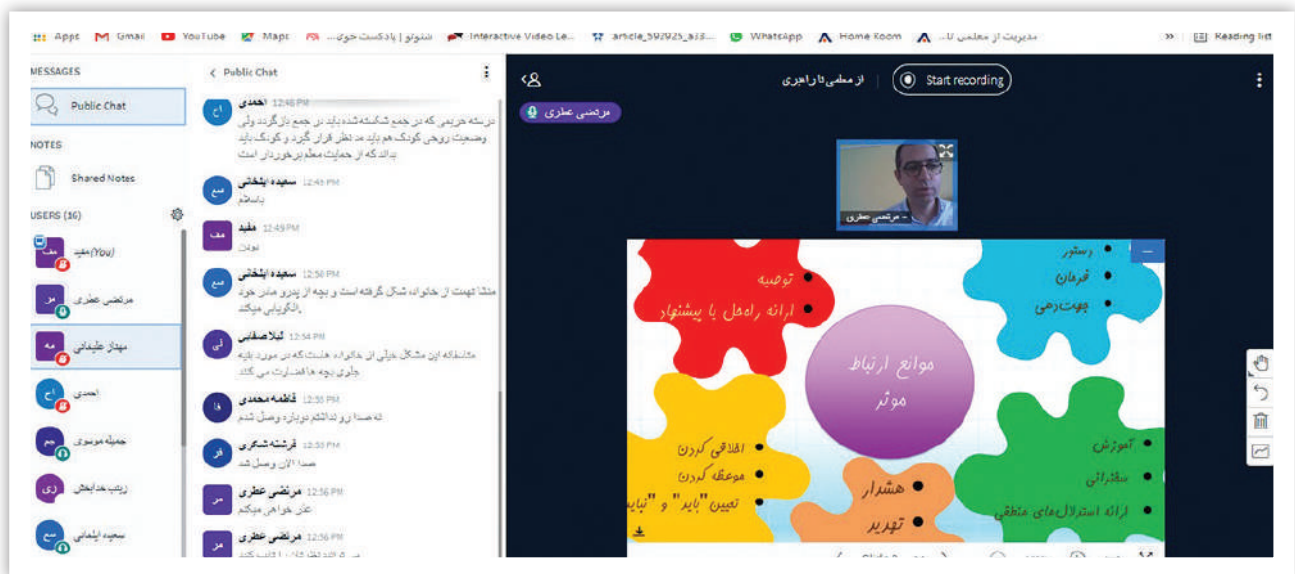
Apps Gmail YouTube Maps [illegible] شنوتو | پادکست خوی... Interactive Video Le... article_592925_a13... WhatsApp Home Room مدیریت از معلمی تا... » Reading list

MESSAGES
Public Chat
NOTES
Shared Notes
USERS (16)
مف مفید (You)
مع مرتضی عطری
مه مهناز علیخانی
اح احمدی
جم جمیله موسوی
زی زینب خدابخش
سع سعیده ایشانی

< Public Chat
اح احمدی 12:48 PM
در سته حریمی که در جمع شکسته شده باید در جمع باز گردد ولی وضعیت روحی کودک هم باید مد نظر قرار گیرد و کودک باید بداند که از حمایت معلم برخوردار است
سع سعیده ایشانی 12:48 PM
باسلام
مف مفید 12:49 PM
بودن
سع سعیده ایشانی 12:50 PM
منشا تهمت از خانواده شکل گرفته است و بچه از پدرو مادر خود الگوپذیری میکند
لی لیلا صفائی 12:54 PM
متاسفانه این مشکل خیلی از خانواده هاست که در مورد بقیه جلوی بچه ها قضاوت می کنند
فا فاطمه محمدی 12:55 PM
نه صدا رو نداشتم دوباره وصل شدم
فر فرشته شکری 12:55 PM
صدا الان وصل شد
مر مرتضی عطری 12:56 PM
عذر خواهی میکنم
مر مرتضی عطری 12:56 PM
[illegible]

از معلمی تا راهبری | Start recording
مرتضی عطری
مرتضی عطری

موانع ارتباط موثر
توصیه
ارائه راه‌حل یا پیشنهاد
دستور
فرمان
جهت‌دهی
اخلاقی کردن
موعظه کردن
تعیین "باید" و "نباید"
هشدار
تهدید
آموزش
سخنرانی
ارائه استدلال‌های منطقی
Slide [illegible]